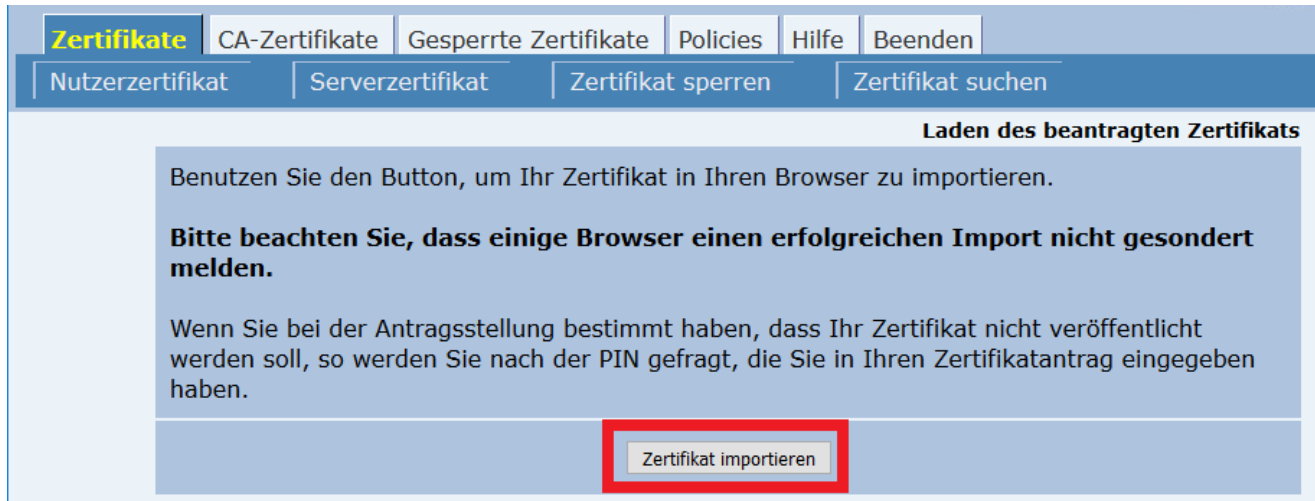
Zertifikate | CA-Zertifikate | Gesperrte Zertifikate | Policies | Hilfe | Beenden

Nutzerzertifikat | Serverzertifikat | Zertifikat sperren | Zertifikat suchen

**Laden des beantragten Zertifikats**

Benutzen Sie den Button, um Ihr Zertifikat in Ihren Browser zu importieren.

**Bitte beachten Sie, dass einige Browser einen erfolgreichen Import nicht gesondert melden.**

Wenn Sie bei der Antragsstellung bestimmt haben, dass Ihr Zertifikat nicht veröffentlicht werden soll, so werden Sie nach der PIN gefragt, die Sie in Ihren Zertifikatantrag eingegeben haben.

Zertifikat importieren